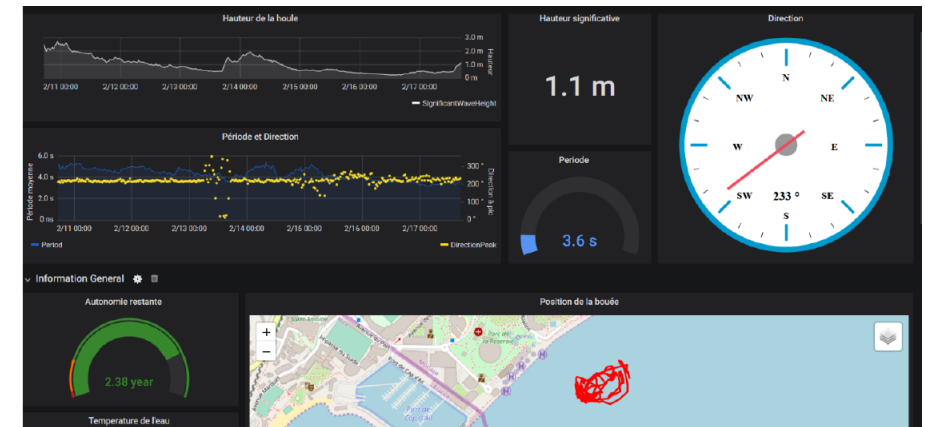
Hauteur de la houle

3.0 m
2.0 m
1.0 m
0 m
Hauteur

2/11 00:00 2/12 00:00 2/13 00:00 2/14 00:00 2/15 00:00 2/16 00:00 2/17 00:00

SignificantWaveHeight

Hauteur significative

1.1 m

Direction

N
NW
NE
W
E
SW
SE
S
233 °

Période et Direction

6.0 s
4.0 s
2.0 s
0 ms
Période moyenne

300 °
200 °
100 °
0 °
Direction à pic

2/11 00:00 2/12 00:00 2/13 00:00 2/14 00:00 2/15 00:00 2/16 00:00 2/17 00:00

Period
DirectionPeak

Periode

3.6 s

Information General

Autonomie restante

2.38 year

Temperature de l'eau

Position de la bouée

+
−